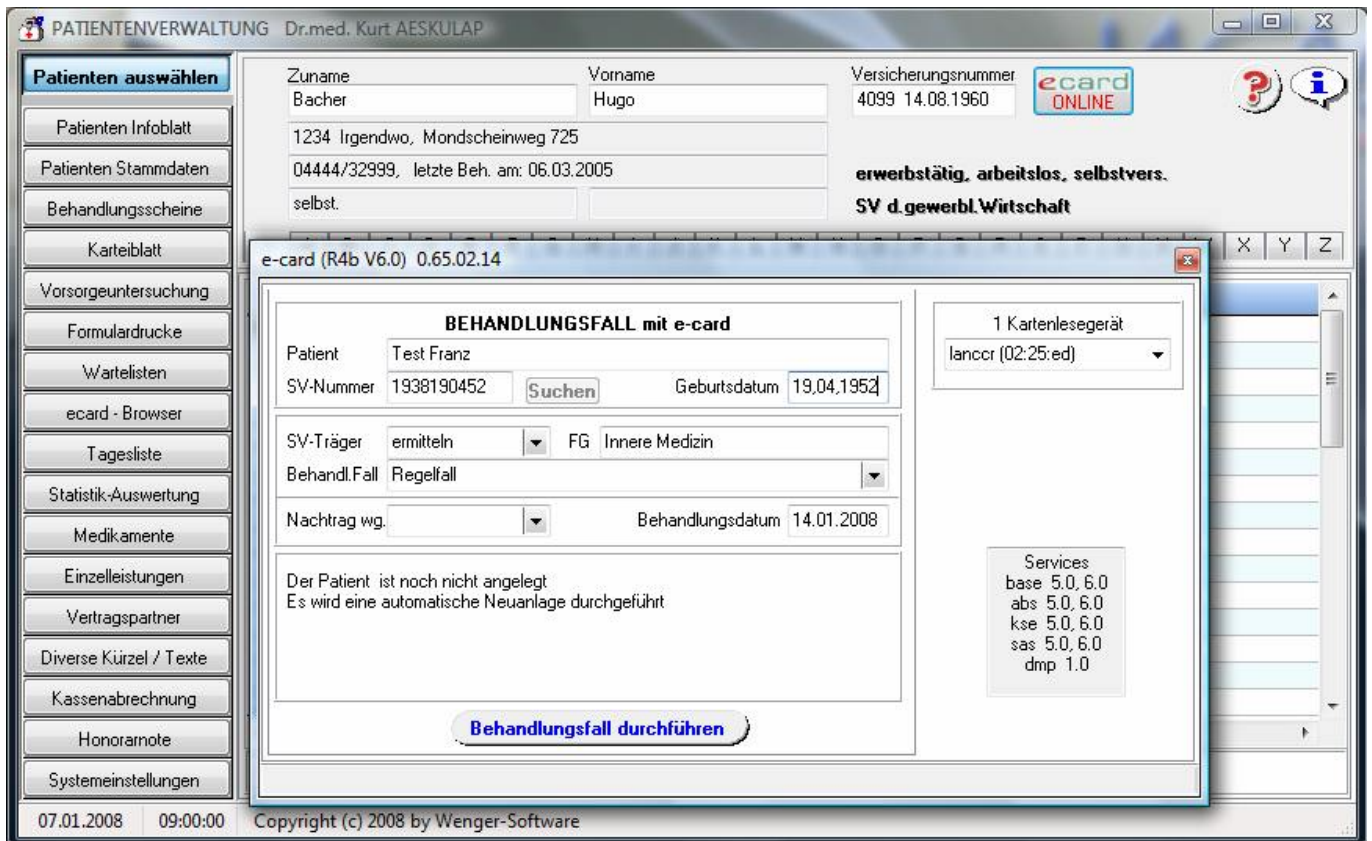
PATIENTENVERWALTUNG Dr.med. Kurt AESKULAP

Patienten auswählen
Patienten Infoblatt
Patienten Stammdaten
Behandlungsscheine
Karteiblatt
Vorsorgeuntersuchung
Formulardrucke
Wartelisten
ecard - Browser
Tagesliste
Statistik-Auswertung
Medikamente
Einzelleistungen
Vertragspartner
Diverse Kürzel / Texte
Kassenabrechnung
Honorarnote
Systemeinstellungen

Zuname
Bacher
Vorname
Hugo
Versicherungsnummer
4099 14.08.1960
ecard ONLINE

1234 Irgendwo, Mondscheinweg 725
04444/32999, letzte Beh. am: 06.03.2005
selbst.

erwerbstätig, arbeitslos, selbstvers.
SV d.gewerbl.Wirtschaft

X Y Z

e-card (R4b V6.0) 0.65.02.14

BEHANDLUNGSFALL mit e-card
Patient Test Franz
SV-Nummer 1938190452 Suchen Geburtsdatum 19,04,1952
SV-Träger ermitteln FG Innere Medizin
Behandl.Fall Regelfall
Nachtrag wg. Behandlungsdatum 14.01.2008

Der Patient ist noch nicht angelegt
Es wird eine automatische Neuanlage durchgeführt

Behandlungsfall durchführen

1 Kartenlesegerät
lanccr (02:25:ed)

Services
base 5.0, 6.0
abs 5.0, 6.0
kse 5.0, 6.0
sas 5.0, 6.0
dmp 1.0

07.01.2008 09:00:00 Copyright (c) 2008 by Wenger-Software